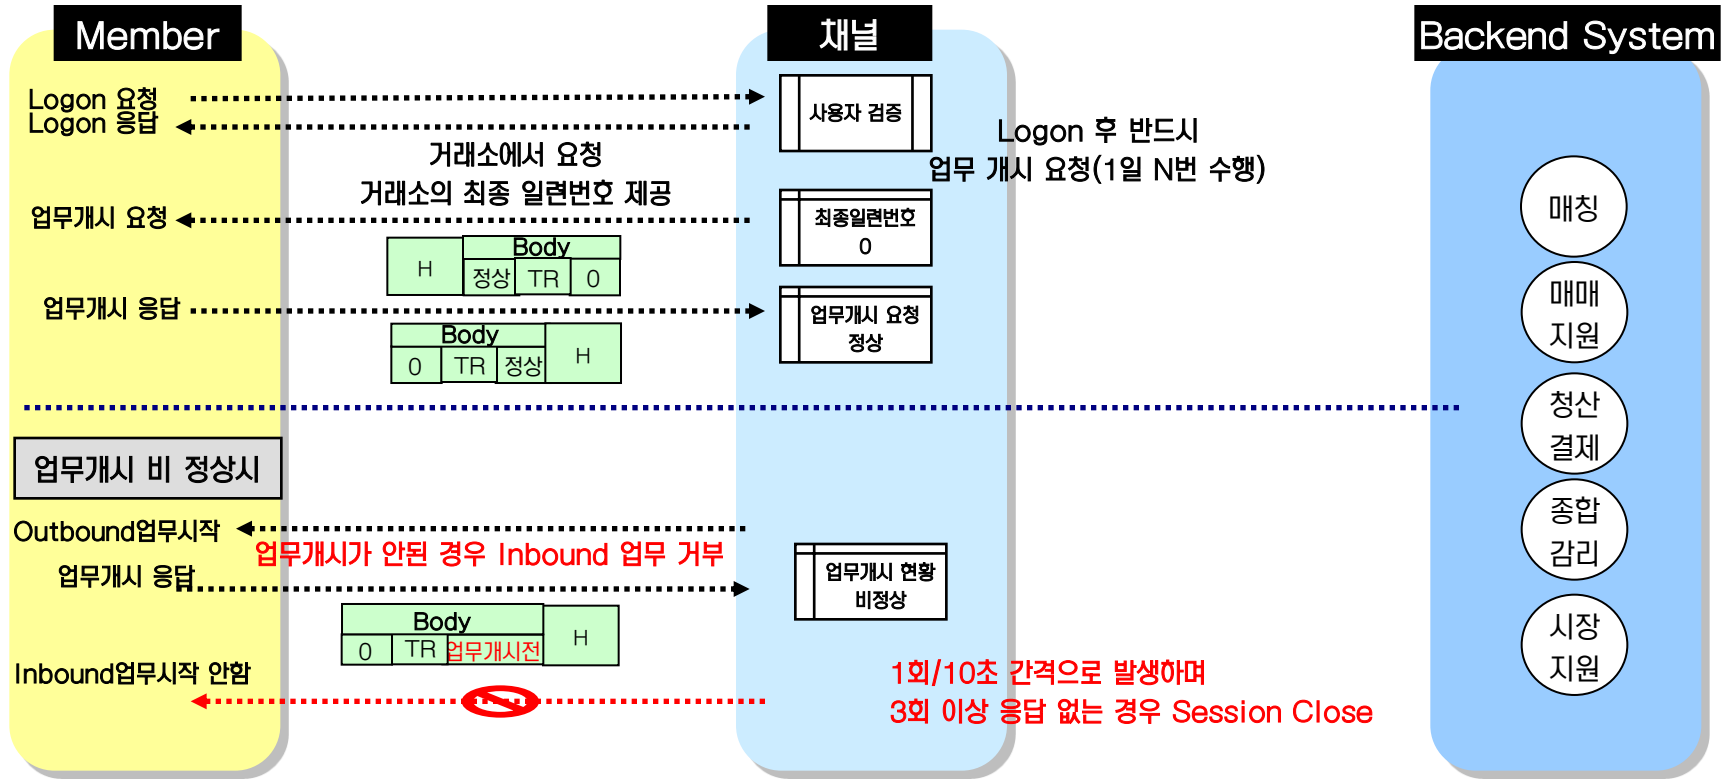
Member

채널

Backend System

Logon 요청

Logon 응답

사용자 검증

Logon 후 반드시
업무 개시 요청(1일 N번 수행)

거래소에서 요청
거래소의 최종 일련번호 제공

업무개시 요청

최종일련번호
0

H

Body

정상

TR

0

업무개시 응답

업무개시 요청
정상

Body

0

TR

정상

H

매칭

매매
지원

청산
결제

업무개시 비 정상시

종합
감리

Outbound업무시작

업무개시가 안된 경우 Inbound 업무 거부

업무개시 응답

업무개시 현황
비정상

Body

0

TR

업무개시전

H

시장
지원

Inbound업무시작 안함

1회/10초 간격으로 발생하며
3회 이상 응답 없는 경우 Session Close